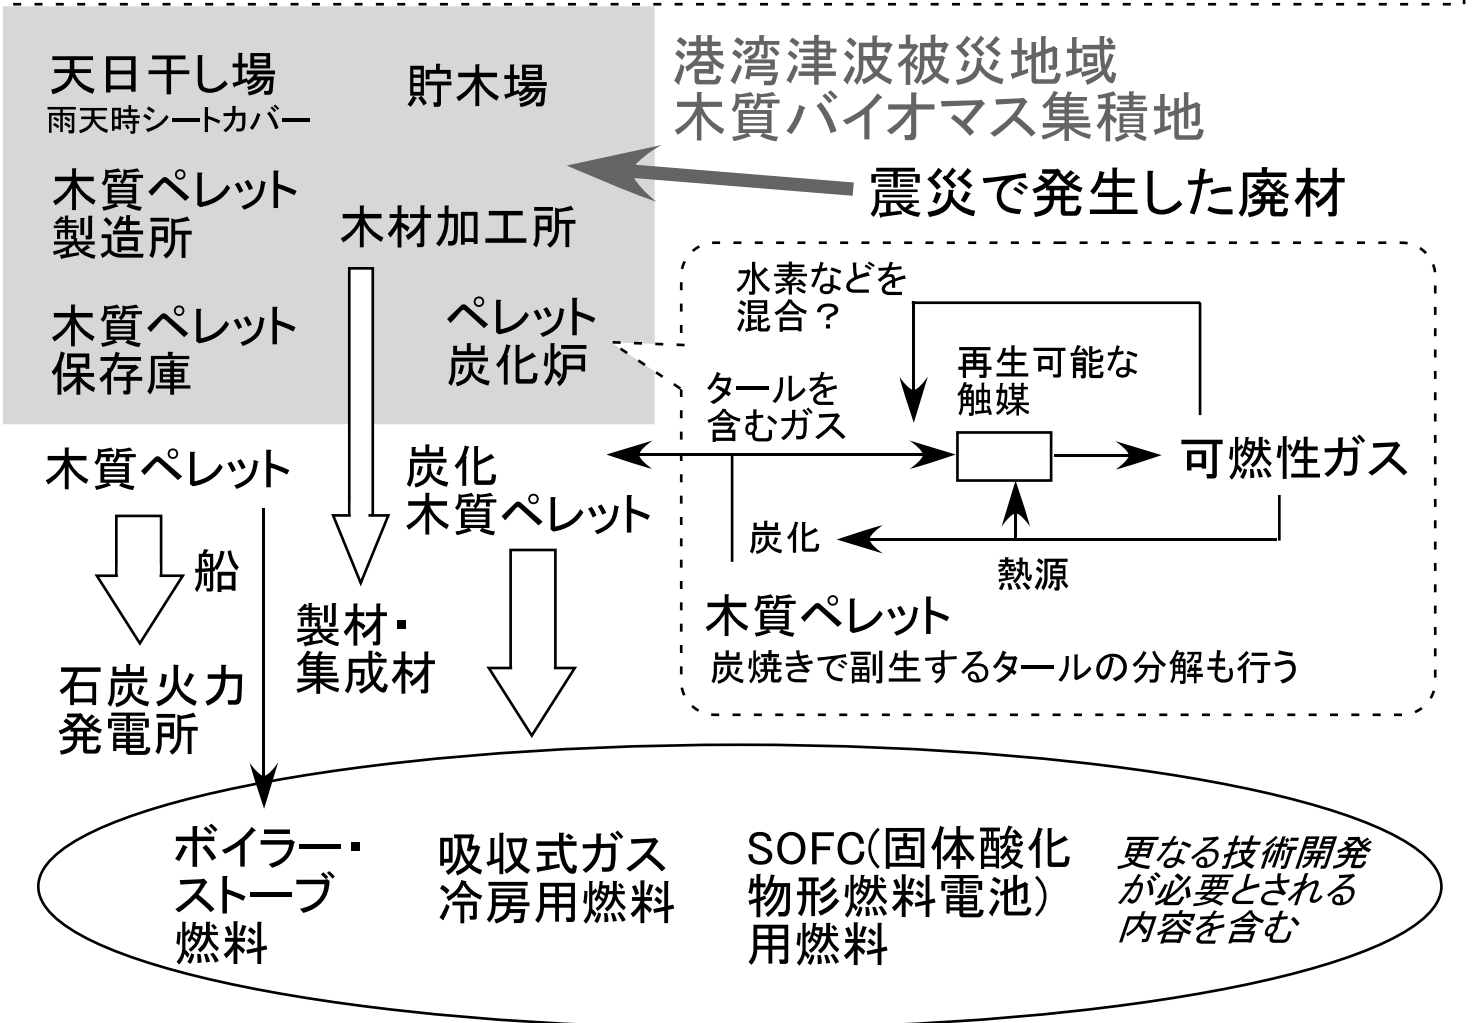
天日干し場
雨天時シートカバー

貯木場

港湾津波被災地域
木質バイオマス集積地

震災で発生した廃材

木質ペレット
製造所

木材加工所

木質ペレット
保存庫

ペレット
炭化炉

水素などを
混合？

再生可能な
触媒

タールを
含むガス

可燃性ガス

炭化

熱源

木質ペレット
炭焼きで副生するタールの分解も行う

木質ペレット

船

石炭火力
発電所

製材・
集成材

炭化
木質ペレット

ボイラー・
ストーブ
燃料

吸収式ガス
冷房用燃料

SOFC(固体酸化
物形燃料電池)
用燃料

更なる技術開発
が必要とされる
内容を含む